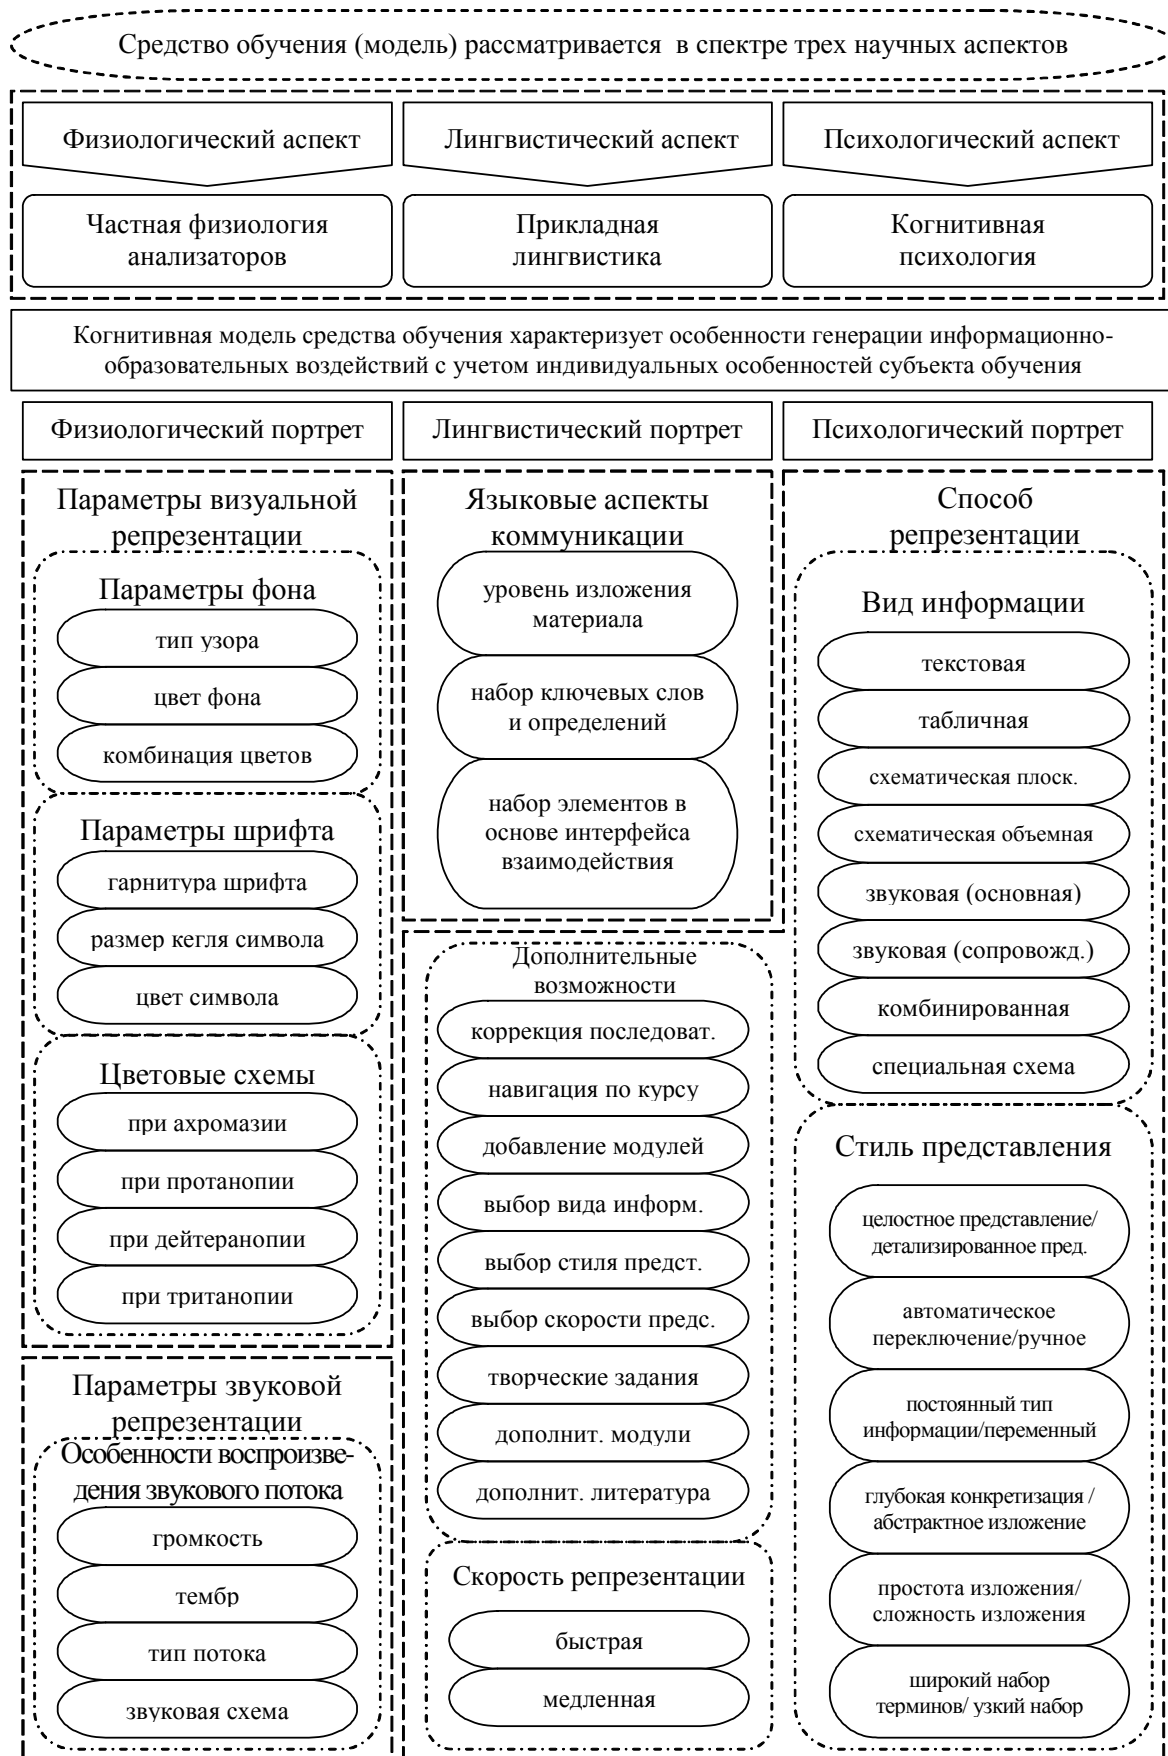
Средство обучения (модель) рассматривается в спектре трех научных аспектов

Физиологический аспект

Лингвистический аспект

Психологический аспект

Частная физиология анализаторов

Прикладная лингвистика

Когнитивная психология

Когнитивная модель средства обучения характеризует особенности генерации информационно-образовательных воздействий с учетом индивидуальных особенностей субъекта обучения

Физиологический портрет

Лингвистический портрет

Психологический портрет

Параметры визуальной репрезентации

Параметры фона

тип узора

цвет фона

комбинация цветов

Параметры шрифта

гарнитура шрифта

размер кегля символа

цвет символа

Цветовые схемы

при ахромазии

при протанопии

при дейтеранопии

при тританопии

Параметры звуковой репрезентации

Особенности воспроизведения звукового потока

громкость

тембр

тип потока

звуковая схема

Языковые аспекты коммуникации

уровень изложения материала

набор ключевых слов и определений

набор элементов в основе интерфейса взаимодействия

Дополнительные возможности

коррекция последоват.

навигация по курсу

добавление модулей

выбор вида информ.

выбор стиля предст.

выбор скорости предс.

творческие задания

дополнит. модули

дополнит. литература

Скорость репрезентации

быстрая

медленная

Способ репрезентации

Вид информации

текстовая

табличная

схематическая плоск.

схематическая объемная

звуковая (основная)

звуковая (сопровожд.)

комбинированная

специальная схема

Стиль представления

целостное представление/ детализированное пред.

автоматическое переключение/ручное

постоянный тип информации/переменный

глубокая конкретизация / абстрактное изложение

простота изложения/ сложность изложения

широкий набор терминов/ узкий набор